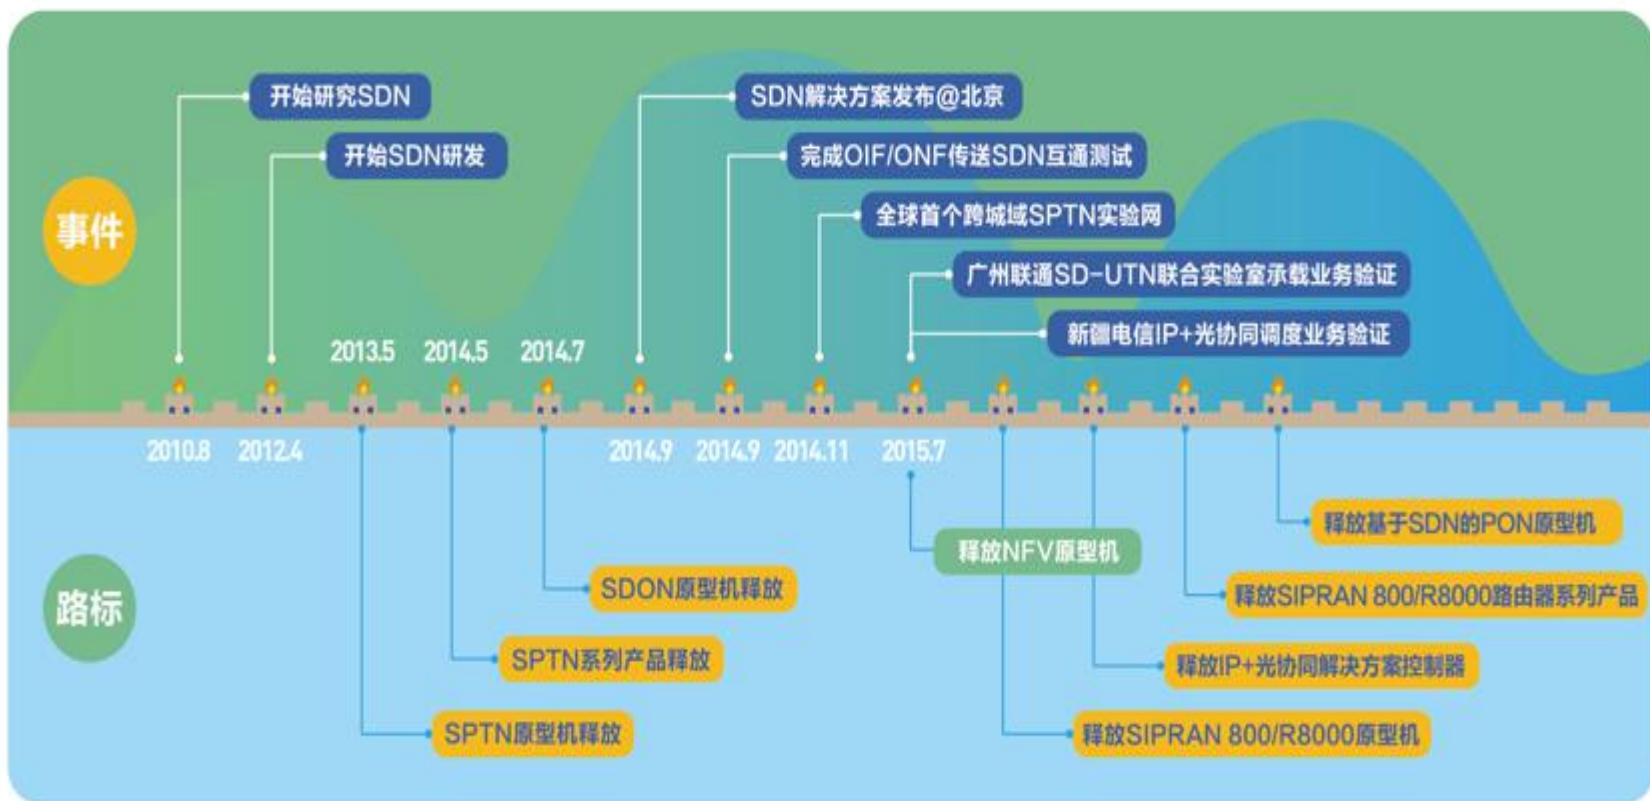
事件

开始研究SDN
开始SDN研发
SDN解决方案发布@北京
完成OIF/ONF传送SDN互通测试
全球首个跨城域SPTN实验网
广州联通SD-UTN联合实验室承载业务验证
新疆电信IP+光协同调度业务验证

2013.5 2014.5 2014.7

2010.8 2012.4 2014.9 2014.9 2014.11 2015.7

路标

释放基于SDN的PON原型机
释放NFV原型机
释放SIPRAN 800/R8000路由器系列产品
SDON原型机释放
SPTN系列产品释放
释放IP+光协同解决方案控制器
SPTN原型机释放
释放SIPRAN 800/R8000原型机